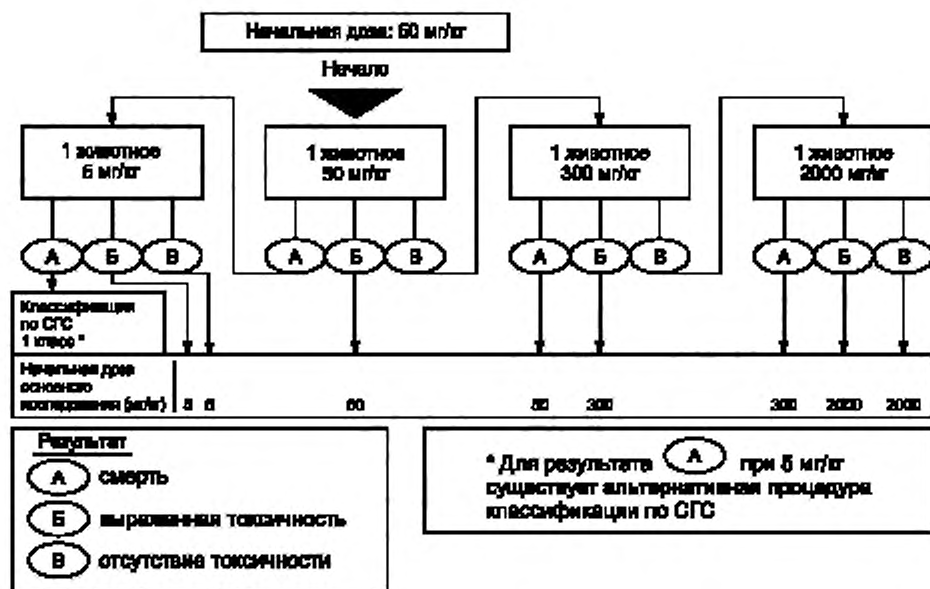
Начальная доза: 50 мг/кг

Начало

1 животное
5 мг/кг

1 животное
50 мг/кг

1 животное
300 мг/кг

1 животное
2000 мг/кг

А Б В
А Б В
А Б В
А Б В

Классификация по СГС 1 класс *

Начальная доза основного исследования (мг/кг) 5 5 50 50 300 300 2000 2000

Результат
А смерть
Б выраженная токсичность
В отсутствие токсичности

* Для результата А при 5 мг/кг существует альтернативная процедура классификации по СГС